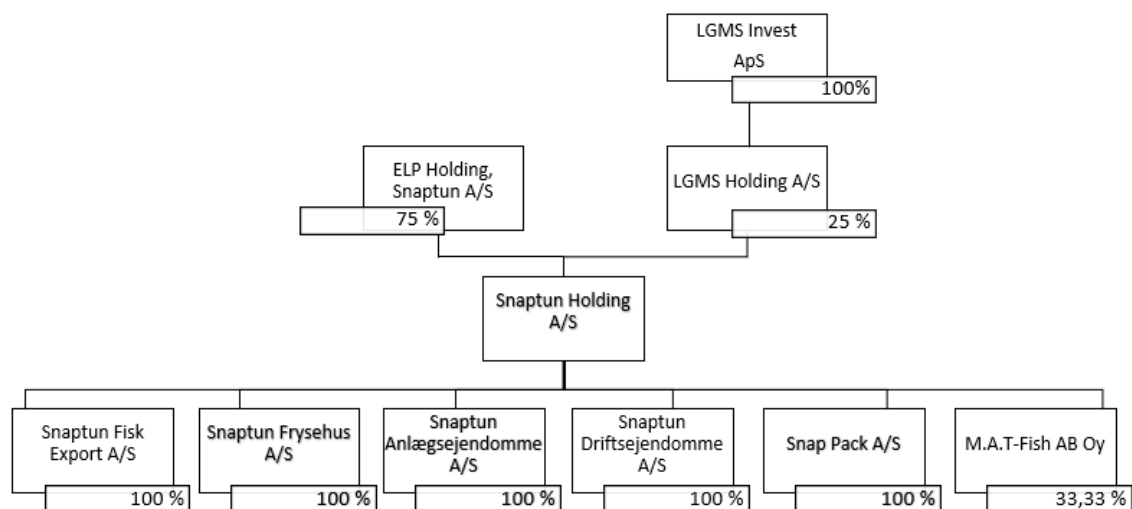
LGMS Invest ApS
100%

ELP Holding, Snaptun A/S
75 %

LGMS Holding A/S
25 %

Snaptun Holding A/S

Snaptun Fisk Export A/S
100 %

Snaptun Frysehus A/S
100 %

Snaptun Anlægsejendomme A/S
100 %

Snaptun Driftsejendomme A/S
100 %

Snap Pack A/S
100 %

M.A.T-Fish AB Oy
33,33 %